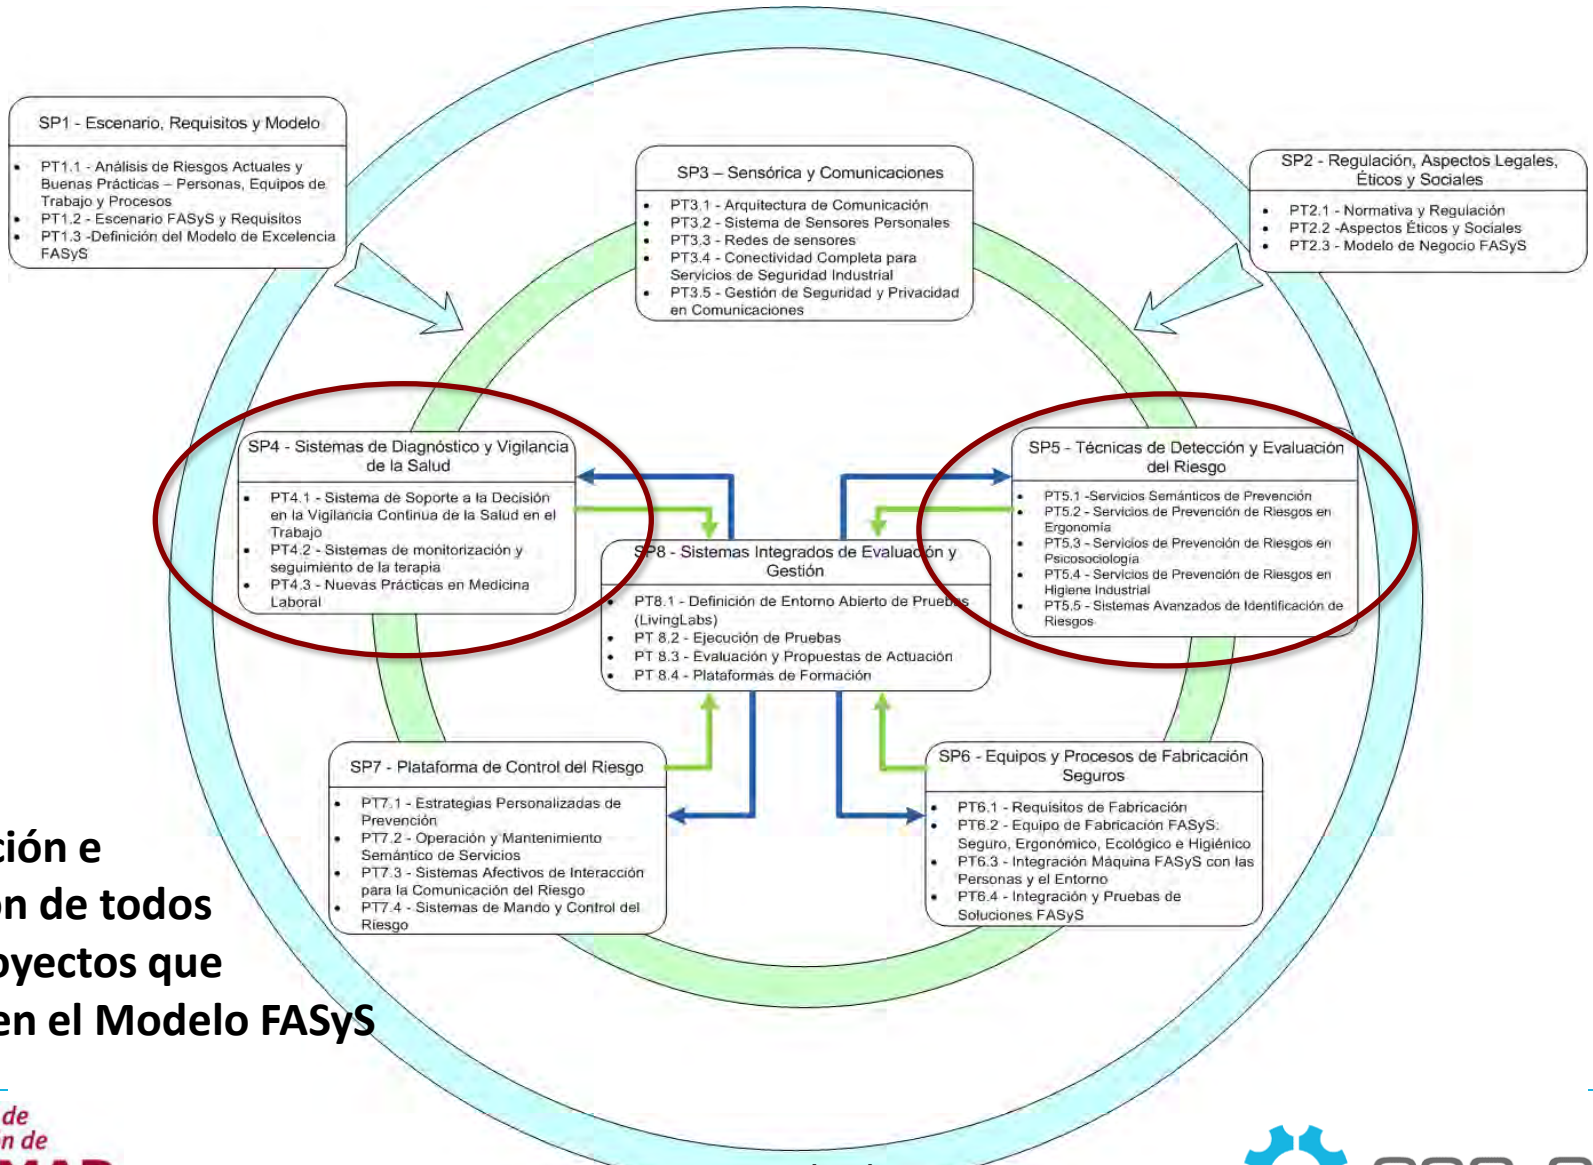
SP1 - Escenario, Requisitos y Modelo

- PT1.1 - Análisis de Riesgos Actuales y Buenas Prácticas – Personas, Equipos de Trabajo y Procesos
- PT1.2 - Escenario FASyS y Requisitos
- PT1.3 -Definición del Modelo de Excelencia FASyS

SP3 – Sensórica y Comunicaciones

- PT3.1 - Arquitectura de Comunicación
- PT3.2 - Sistema de Sensores Personales
- PT3.3 - Redes de sensores
- PT3.4 - Conectividad Completa para Servicios de Seguridad Industrial
- PT3.5 - Gestión de Seguridad y Privacidad en Comunicaciones

SP2 - Regulación, Aspectos Legales, Éticos y Sociales

- PT2.1 - Normativa y Regulación
- PT2.2 -Aspectos Éticos y Sociales
- PT2.3 - Modelo de Negocio FASyS

SP4 - Sistemas de Diagnóstico y Vigilancia de la Salud

- PT4.1 - Sistema de Soporte a la Decisión en la Vigilancia Continua de la Salud en el Trabajo
- PT4.2 - Sistemas de monitorización y seguimiento de la terapia
- PT4.3 - Nuevas Prácticas en Medicina Laboral

SP5 - Técnicas de Detección y Evaluación del Riesgo

- PT5.1 -Servicios Semánticos de Prevención
- PT5.2 - Servicios de Prevención de Riesgos en Ergonomía
- PT5.3 - Servicios de Prevención de Riesgos en Psicosociología
- PT5.4 - Servicios de Prevención de Riesgos en Higiene Industrial
- PT5.5 - Sistemas Avanzados de Identificación de Riesgos

SP8 - Sistemas Integrados de Evaluación y Gestión

- PT8.1 - Definición de Entorno Abierto de Pruebas (LivingLabs)
- PT 8.2 - Ejecución de Pruebas
- PT 8.3 - Evaluación y Propuestas de Actuación
- PT 8.4 - Plataformas de Formación

SP7 - Plataforma de Control del Riesgo

- PT7.1 - Estrategias Personalizadas de Prevención
- PT7.2 - Operación y Mantenimiento Semántico de Servicios
- PT7.3 - Sistemas Afectivos de Interacción para la Comunicación del Riesgo
- PT7.4 - Sistemas de Mando y Control del Riesgo

SP6 - Equipos y Procesos de Fabricación Seguros

- PT6.1 - Requisitos de Fabricación
- PT6.2 - Equipo de Fabricación FASyS: Seguro, Ergonómico, Ecológico e Higiénico
- PT6.3 - Integración Máquina FASyS con las Personas y el Entorno
- PT6.4 - Integración y Pruebas de Soluciones FASyS

ción e
n de todos
oyectos que
en el Modelo FASyS

de
n de